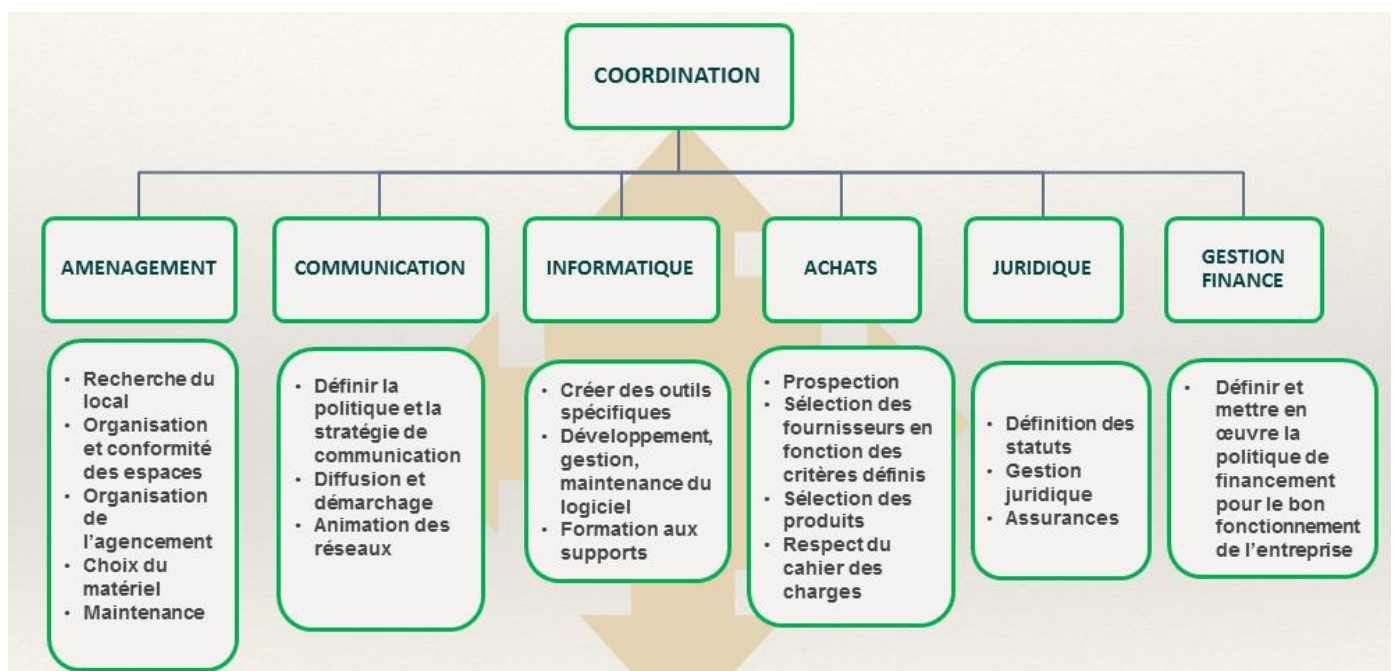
COORDINATION

AMENAGEMENT

- Recherche du local
- Organisation et conformité des espaces
- Organisation de l'agencement
- Choix du matériel
- Maintenance

COMMUNICATION

- Définir la politique et la stratégie de communication
- Diffusion et démarchage
- Animation des réseaux

INFORMATIQUE

- Créer des outils spécifiques
- Développement, gestion, maintenance du logiciel
- Formation aux supports

ACHATS

- Prospection
- Sélection des fournisseurs en fonction des critères définis
- Sélection des produits
- Respect du cahier des charges

JURIDIQUE

- Définition des statuts
- Gestion juridique
- Assurances

GESTION FINANCE

- Définir et mettre en œuvre la politique de financement pour le bon fonctionnement de l'entreprise